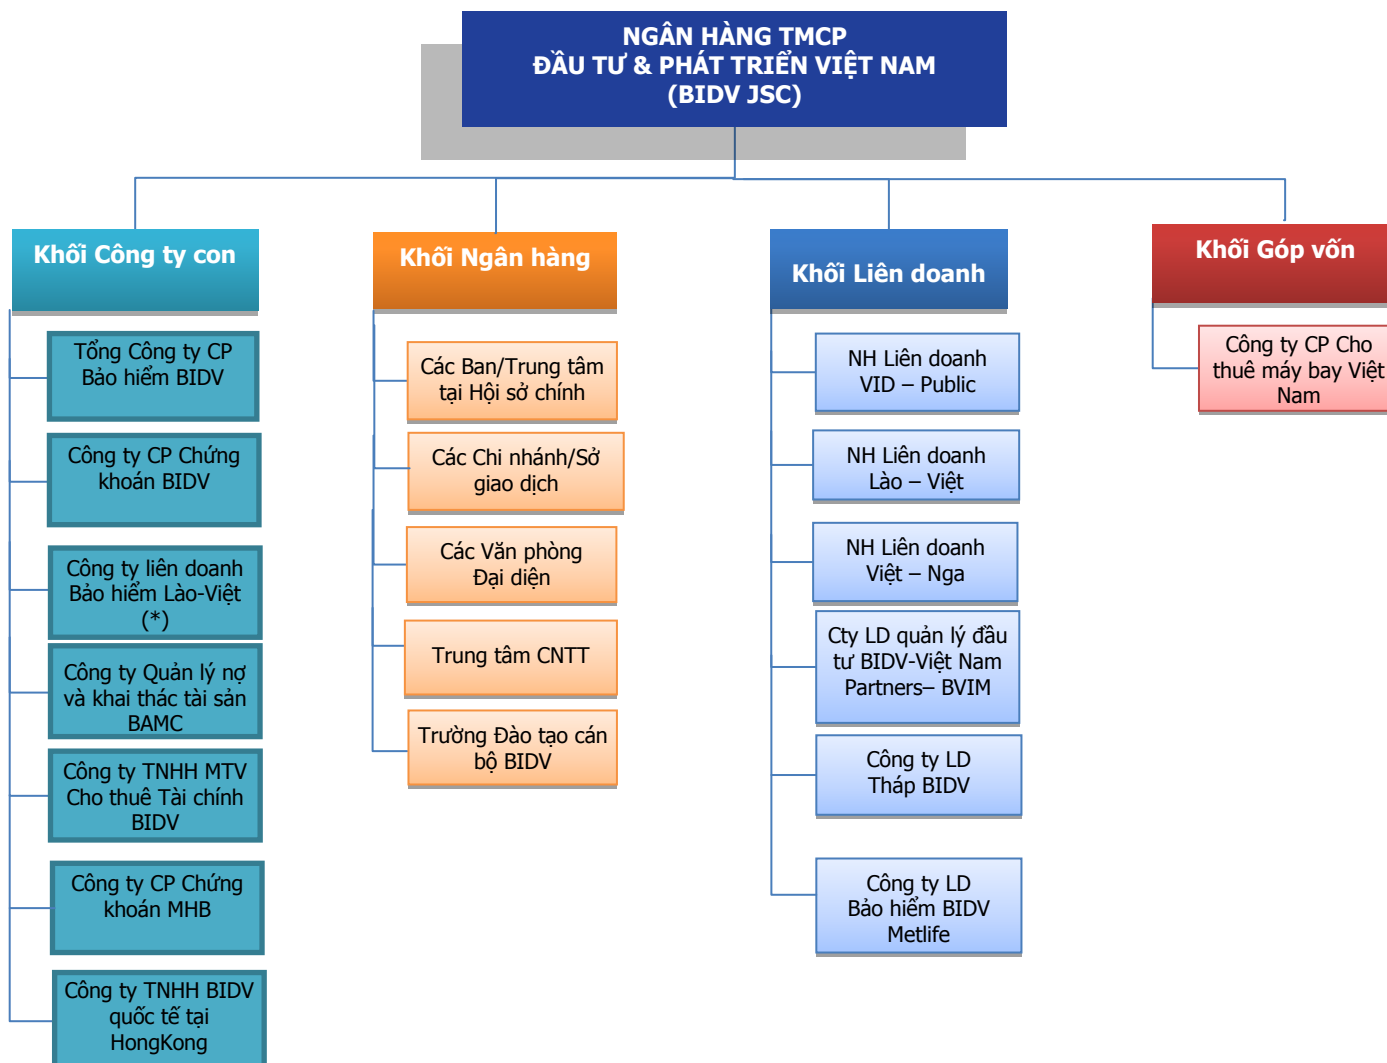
NGÂN HÀNG TMCP
ĐẦU TƯ & PHÁT TRIỂN VIỆT NAM
(BIDV JSC)

Khối Công ty con

Tổng Công ty CP Bảo hiểm BIDV

Công ty CP Chứng khoán BIDV

Công ty liên doanh Bảo hiểm Lào-Việt (*)

Công ty Quản lý nợ và khai thác tài sản BAMC

Công ty TNHH MTV Cho thuê Tài chính BIDV

Công ty CP Chứng khoán MHB

Công ty TNHH BIDV quốc tế tại HongKong

Khối Ngân hàng

Các Ban/Trung tâm tại Hội sở chính

Các Chi nhánh/Sở giao dịch

Các Văn phòng Đại diện

Trung tâm CNTT

Trường Đào tạo cán bộ BIDV

Khối Liên doanh

NH Liên doanh VID – Public

NH Liên doanh Lào – Việt

NH Liên doanh Việt – Nga

Cty LD quản lý đầu tư BIDV-Việt Nam Partners– BVIM

Công ty LD Tháp BIDV

Công ty LD Bảo hiểm BIDV Metlife

Khối Góp vốn

Công ty CP Cho thuê máy bay Việt Nam